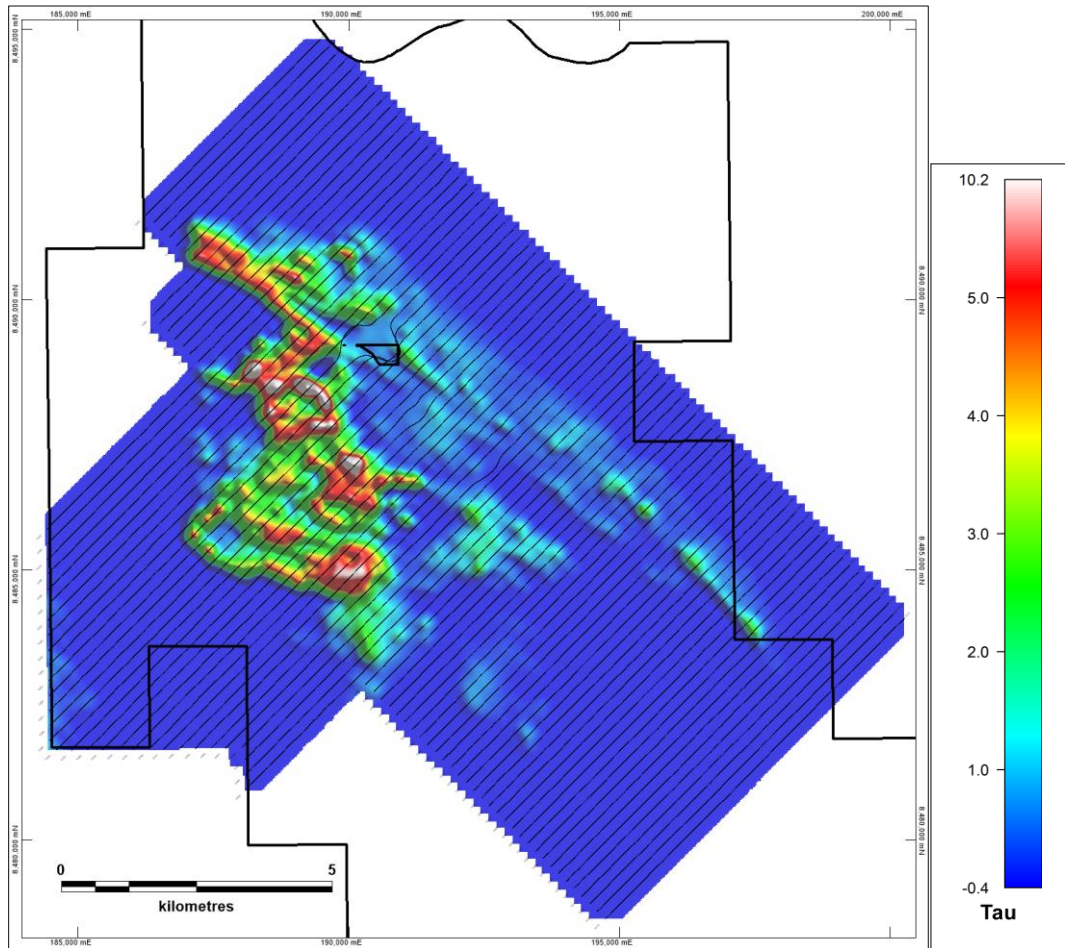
185,000 mE
190,000 mE
195,000 mE
200,000 mE

8,495,000 mN
8,490,000 mN
8,485,000 mN
8,480,000 mN

8,490,000 mN
8,485,000 mN
8,480,000 mN

0
5
kilometres

185,000 mE
190,000 mE
195,000 mE

10.2
5.0
4.0
3.0
2.0
1.0
-0.4
Tau